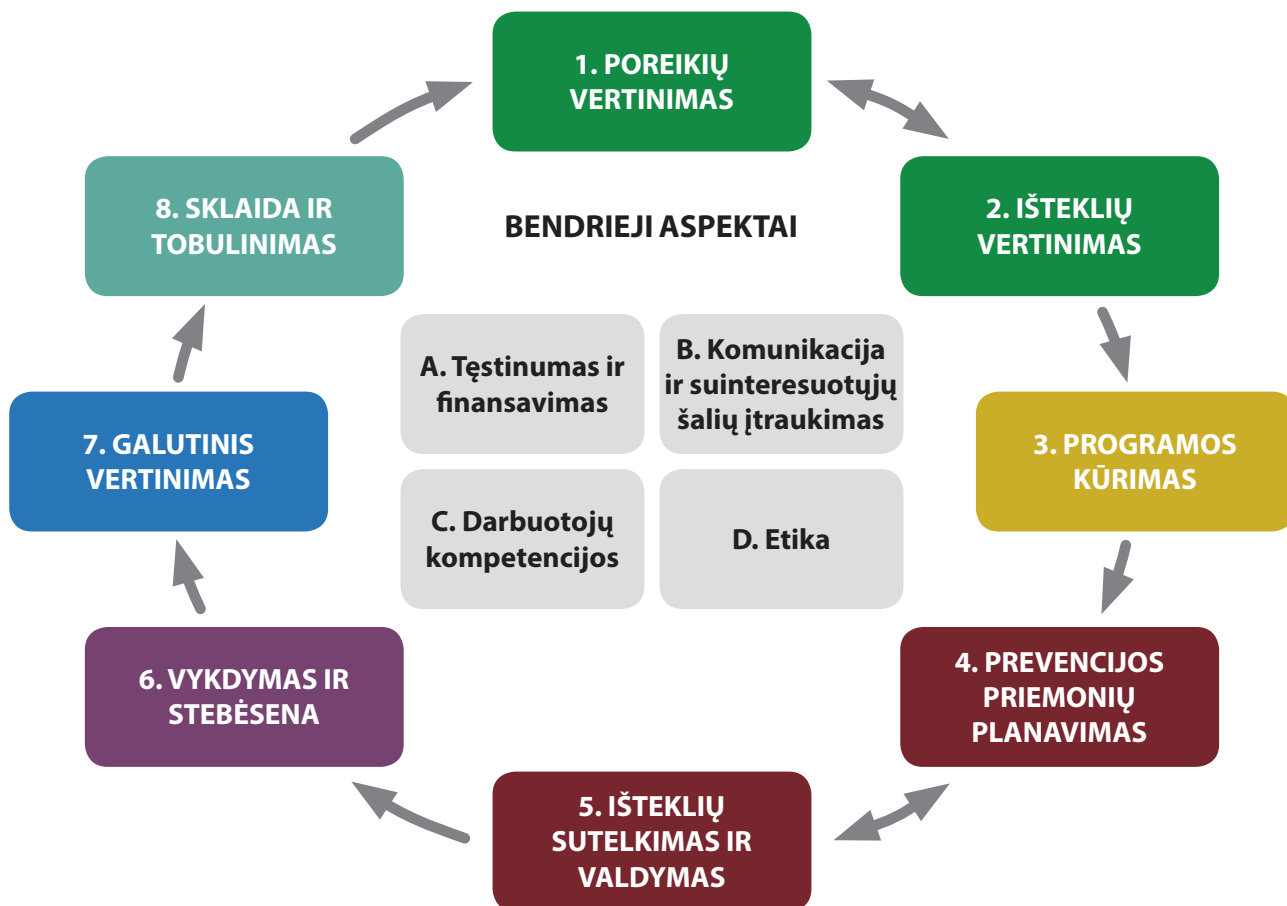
1. POREIKIŲ VERTINIMAS

2. IŠTEKLIŲ VERTINIMAS

3. PROGRAMOS KŪRIMAS

4. PREVENCIJOS PRIEMONIŲ PLANAVIMAS

5. IŠTEKLIŲ SUTELKIMAS IR VALDYMAS

6. VYKDYMAS IR STEBĖSENA

7. GALUTINIS VERTINIMAS

8. SKLAIDA IR TOBULINIMAS

BENDRIEJI ASPEKTAI

A. Tęstinumas ir finansavimas

B. Komunikacija ir suinteresuotųjų šalių įtraukimas

C. Darbuotojų kompetencijos

D. Etika